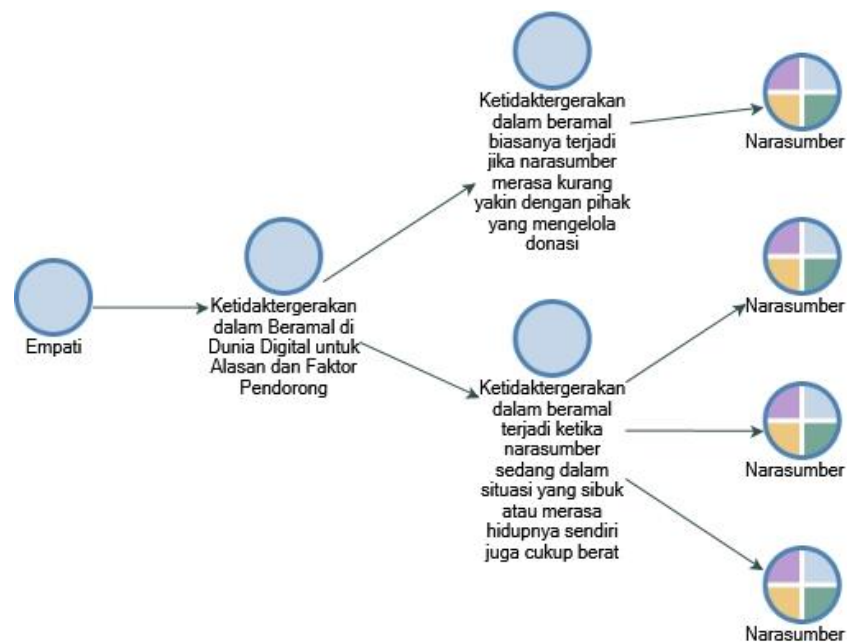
Empati

Ketidaktergerakan dalam Beramal di Dunia Digital untuk Alasan dan Faktor Pendorong

Ketidaktergerakan dalam beramal biasanya terjadi jika narasumber merasa kurang yakin dengan pihak yang mengelola donasi

Narasumber

Ketidaktergerakan dalam beramal terjadi ketika narasumber sedang dalam situasi yang sibuk atau merasa hidupnya sendiri juga cukup berat

Narasumber

Narasumber

Narasumber